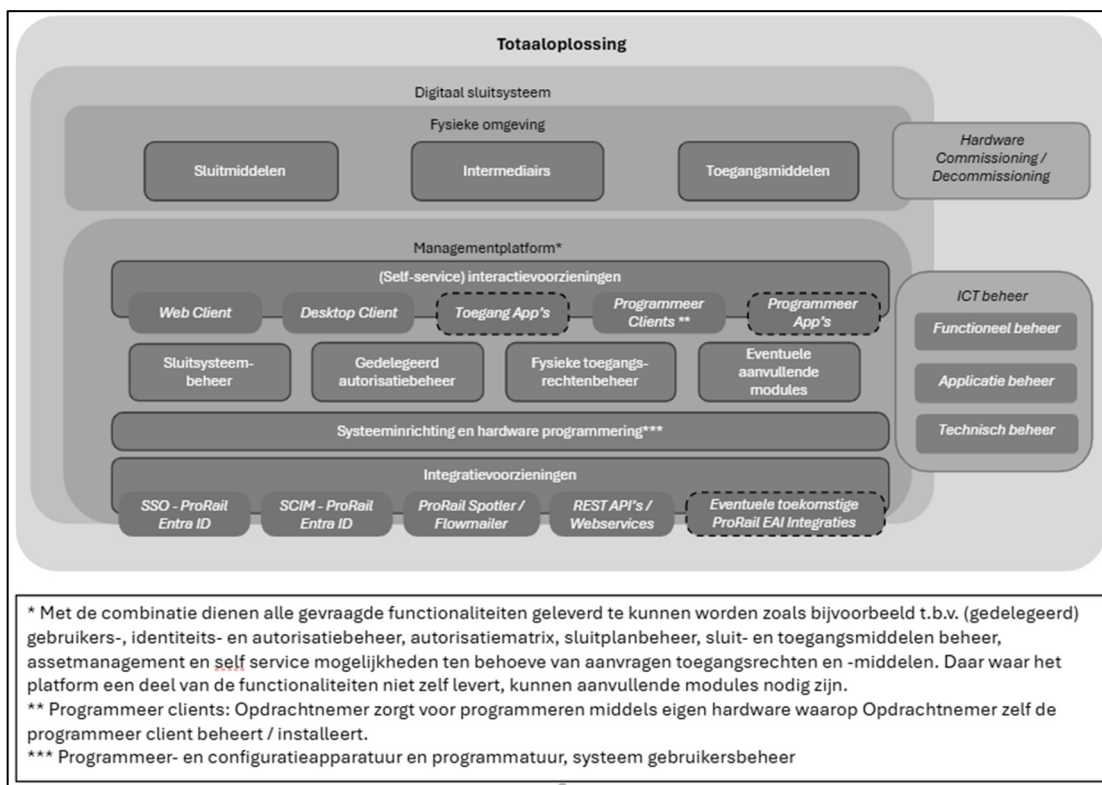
Totaaloplossing

Digitaal sluitsysteem

Fysieke omgeving

Sluitmiddelen

Intermediairs

Toegangsmiddelen

Hardware Commissioning / Decommissioning

Managementplatform*

(Self-service) interactievoorzieningen

Web Client

Desktop Client

Toegang App's

Programmeer Clients **

Programmeer App's

Sluitsysteembeheer

Gedelegeerd autorisatiebeheer

Fysieke toegangsrechtenbeheer

Eventuele aanvullende modules

Systeeminrichting en hardware programmering***

Integratievoorzieningen

SSO - ProRail Entra ID

SCIM - ProRail Entra ID

ProRail Spotler / Flowmailer

REST API's / Webservices

Eventuele toekomstige ProRail EAI Integraties

ICT beheer

Functioneel beheer

Applicatie beheer

Technisch beheer

* Met de combinatie dienen alle gevraagde functionaliteiten geleverd te kunnen worden zoals bijvoorbeeld t.b.v. (gedelegeerd) gebruikers-, identiteits- en autorisatiebeheer, autorisatiematrix, sluitplanbeheer, sluit- en toegangsmiddelen beheer, assetmanagement en self service mogelijkheden ten behoeve van aanvragen toegangsrechten en -middelen. Daar waar het platform een deel van de functionaliteiten niet zelf levert, kunnen aanvullende modules nodig zijn.
** Programmeer clients: Opdrachtnemer zorgt voor programmeren middels eigen hardware waarop Opdrachtnemer zelf de programmeer client beheert / installeert.
*** Programmeer- en configuratieapparatuur en programmatuur, systeem gebruikersbeheer